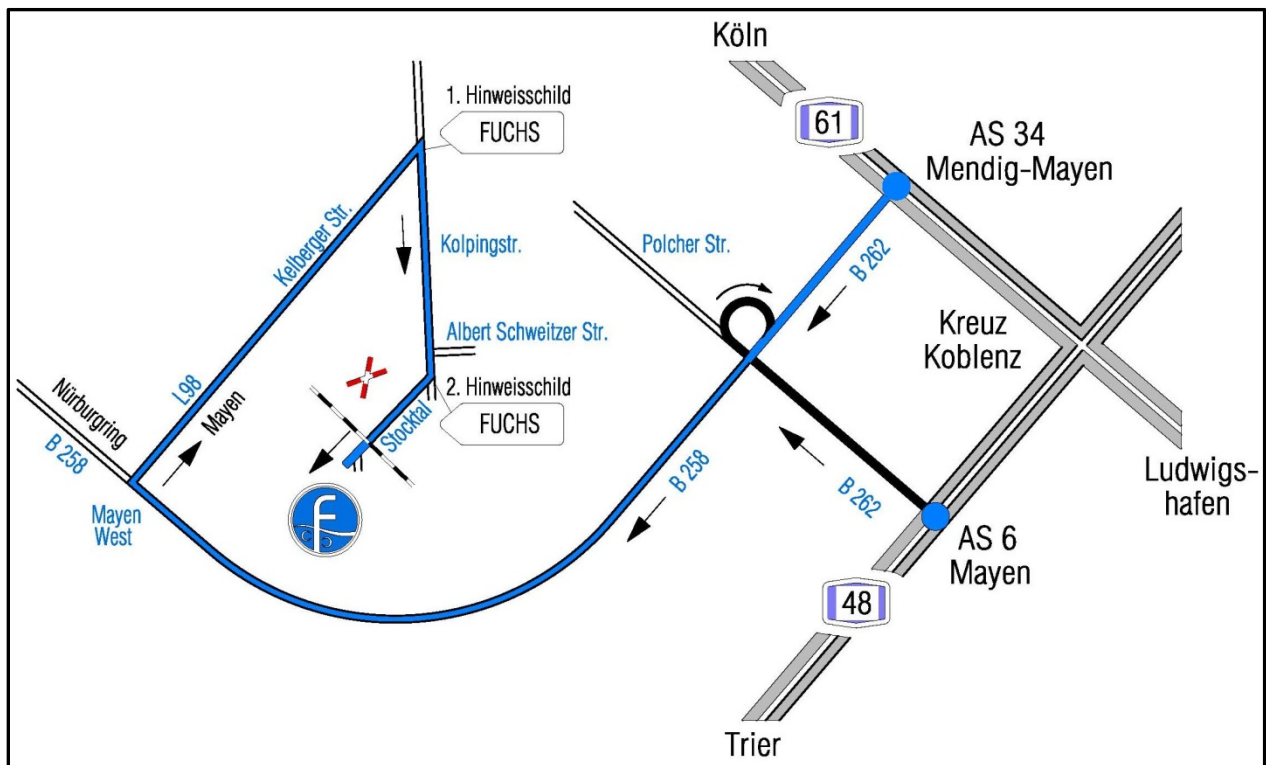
Köln
61
AS 34
Mendig-Mayen
1. Hinweisschild
FUCHS
Kelberger Str.
Kolpingstr.
Polcher Str.
B 262
Kreuz
Koblenz
Albert Schweitzer Str.
2. Hinweisschild
FUCHS
L98
Mayen
Stocktal
Nürburgring
B 258
Mayen
West
B 258
B 262
Ludwigshafen
AS 6
Mayen
48
Trier